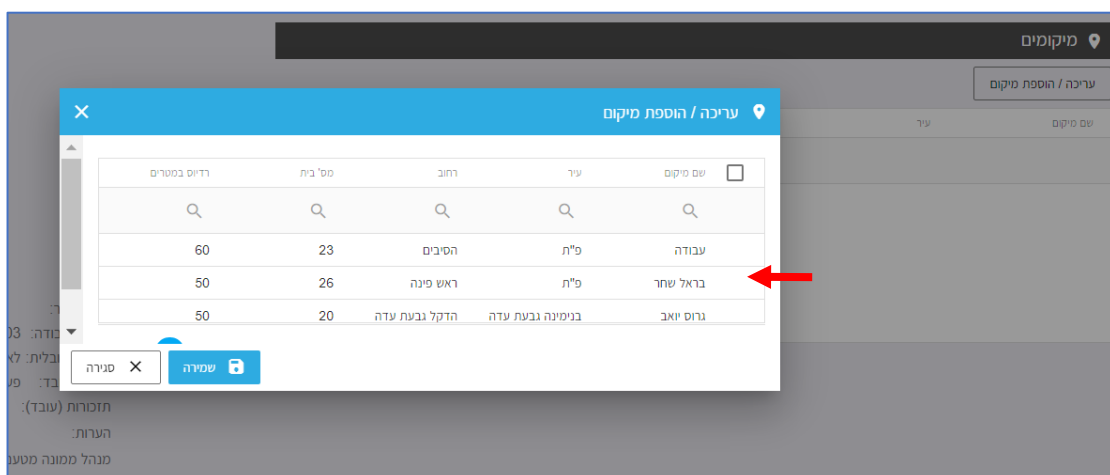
מיקומים

עריכה / הוספת מיקום

שם מיקום | עיר

עריכה / הוספת מיקום

| שם מיקום | עיר | רחוב | מס' בית | רדיוס במטרים |
|---|---|---|---|---|
| עבודה | פ"ת | הסיבים | 23 | 60 |
| בראל שחר | פ"ת | ראש פינה | 26 | 50 |
| גרוס יואב | בנימינה גבעת עדה | הדקל גבעת עדה | 20 | 50 |

שמירה
סגירה

ר:
בודה: 03
בלית: לא
בד: פ
תזכורות (עובד):
הערות:
מנהל ממונה מטעם